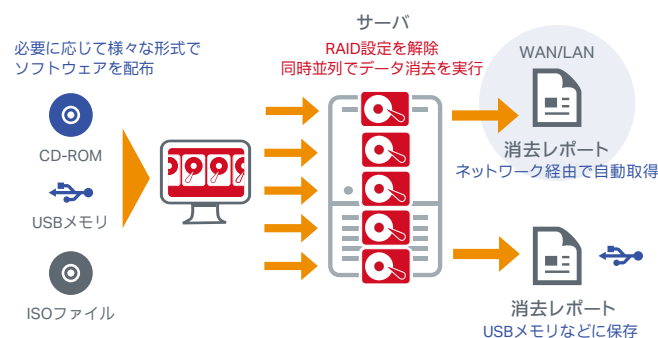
必要に応じて様々な形式でソフトウェアを配布

CD-ROM

USBメモリ

ISOファイル

サーバ

RAID設定を解除
同時並列でデータ消去を実行

WAN/LAN

消去レポート
ネットワーク経由で自動取得

消去レポート
USBメモリなどに保存